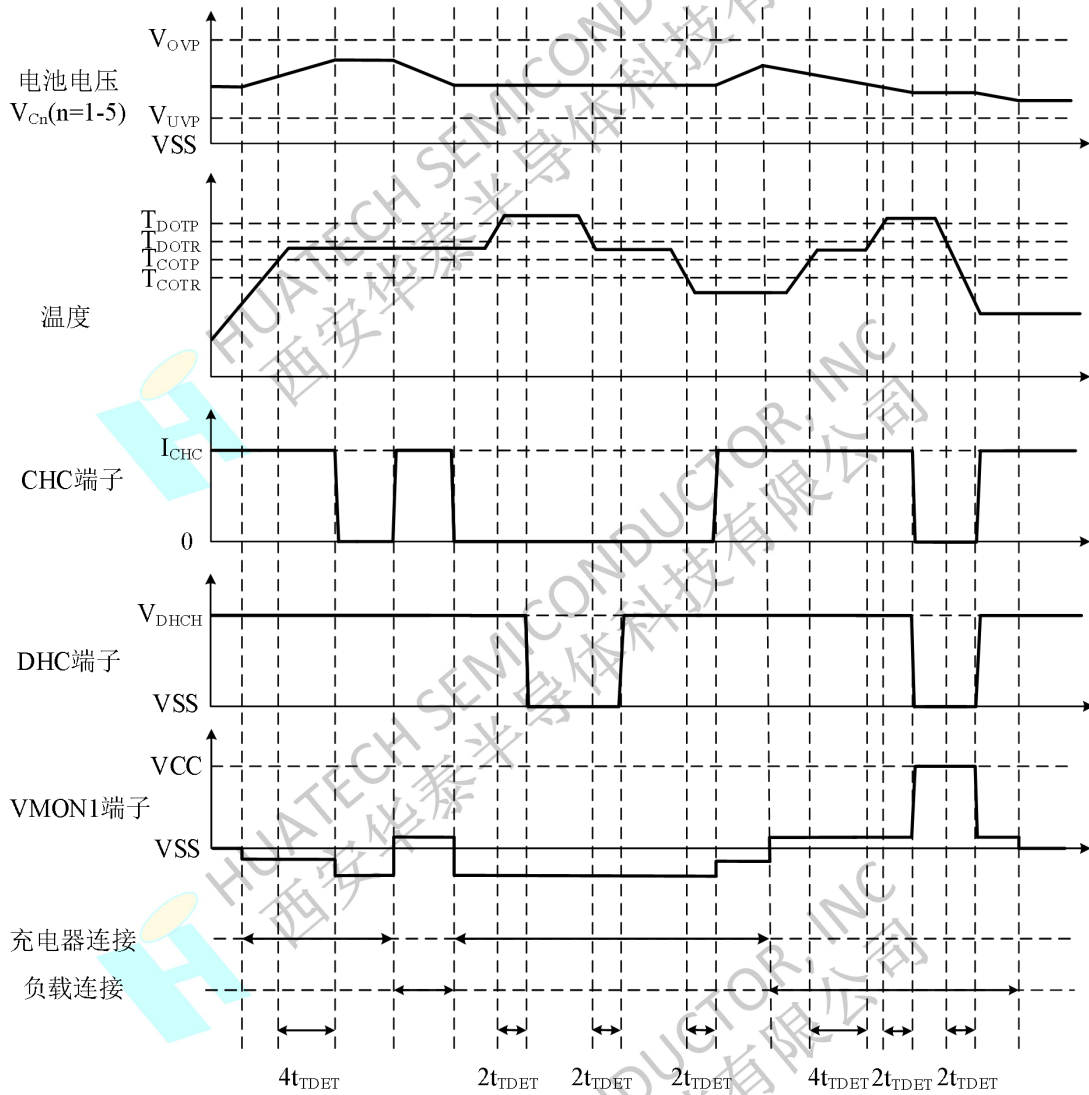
$V_{OVP}$

电池电压
$V_{Cn}$(n=1-5)

$V_{UVP}$
VSS

$T_{DOTP}$
$T_{DOTR}$
$T_{COTP}$
$T_{COTR}$

温度

$I_{CHC}$

CHC端子

0

$V_{DHCH}$

DHC端子

VSS

VCC

VMON1端子

VSS

充电器连接

负载连接

$4t_{TDET}$ $2t_{TDET}$ $2t_{TDET}$ $2t_{TDET}$ $4t_{TDET}$ $2t_{TDET}$ $2t_{TDET}$

HUATECH SEMICONDUCTOR, INC
西安华泰半导体科技有限公司

HUATECH SEMICONDUCTOR, INC
西安华泰半导体科技有限公司